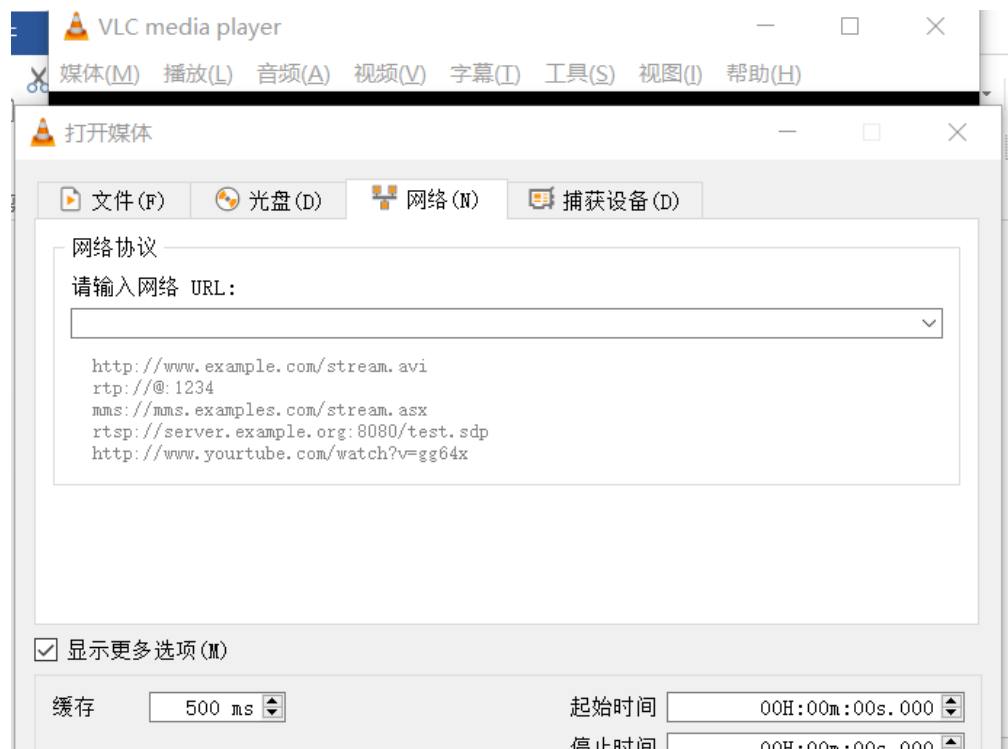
VLC media player

媒体(M) 播放(L) 音频(A) 视频(V) 字幕(T) 工具(S) 视图(I) 帮助(H)

打开媒体

文件(F) 光盘(D) 网络(N) 捕获设备(D)

网络协议

请输入网络 URL:

http://www.example.com/stream.avi
rtp://@:1234
mms://mms.examples.com/stream.asx
rtsp://server.example.org:8080/test.sdp
http://www.yourtube.com/watch?v=gg64x

显示更多选项(M)

缓存 500 ms

起始时间 00H:00m:00s.000

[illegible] 00H:00m:00s.000